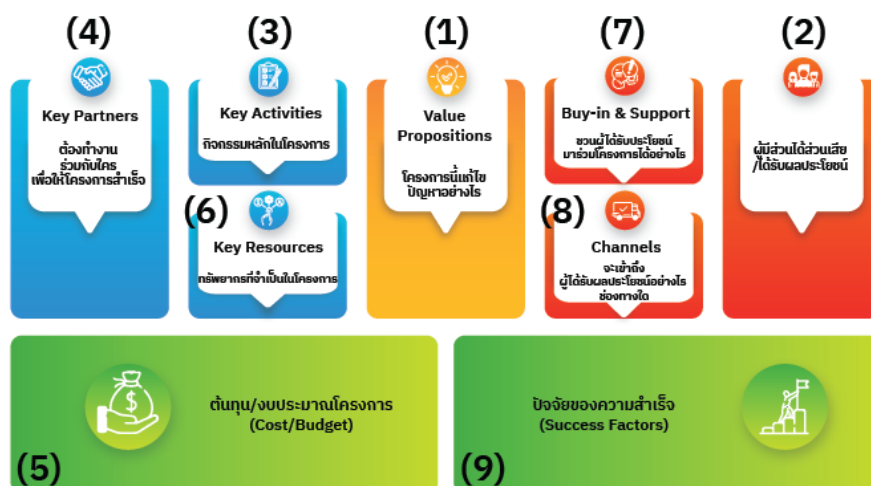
(4)
Key Partners
ต้องทำงานร่วมกับใคร เพื่อให้โครงการสำเร็จ

(3)
Key Activities
กิจกรรมหลักในโครงการ

(6)
Key Resources
ทรัพยากรที่จำเป็นในโครงการ

(1)
Value Propositions
โครงการนี้แก้ไขปัญหาอย่างไร

(7)
Buy-in & Support
ชวนผู้ได้รับประโยชน์มาร่วมโครงการได้อย่างไร

(8)
Channels
จะเข้าถึงผู้ได้รับผลประโยชน์อย่างไร ช่องทางใด

(2)
ผู้มีส่วนได้ส่วนเสีย /ได้รับผลประโยชน์

ต้นทุน/งบประมาณโครงการ (Cost/Budget)
(5)

ปัจจัยของความสำเร็จ (Success Factors)
(9)